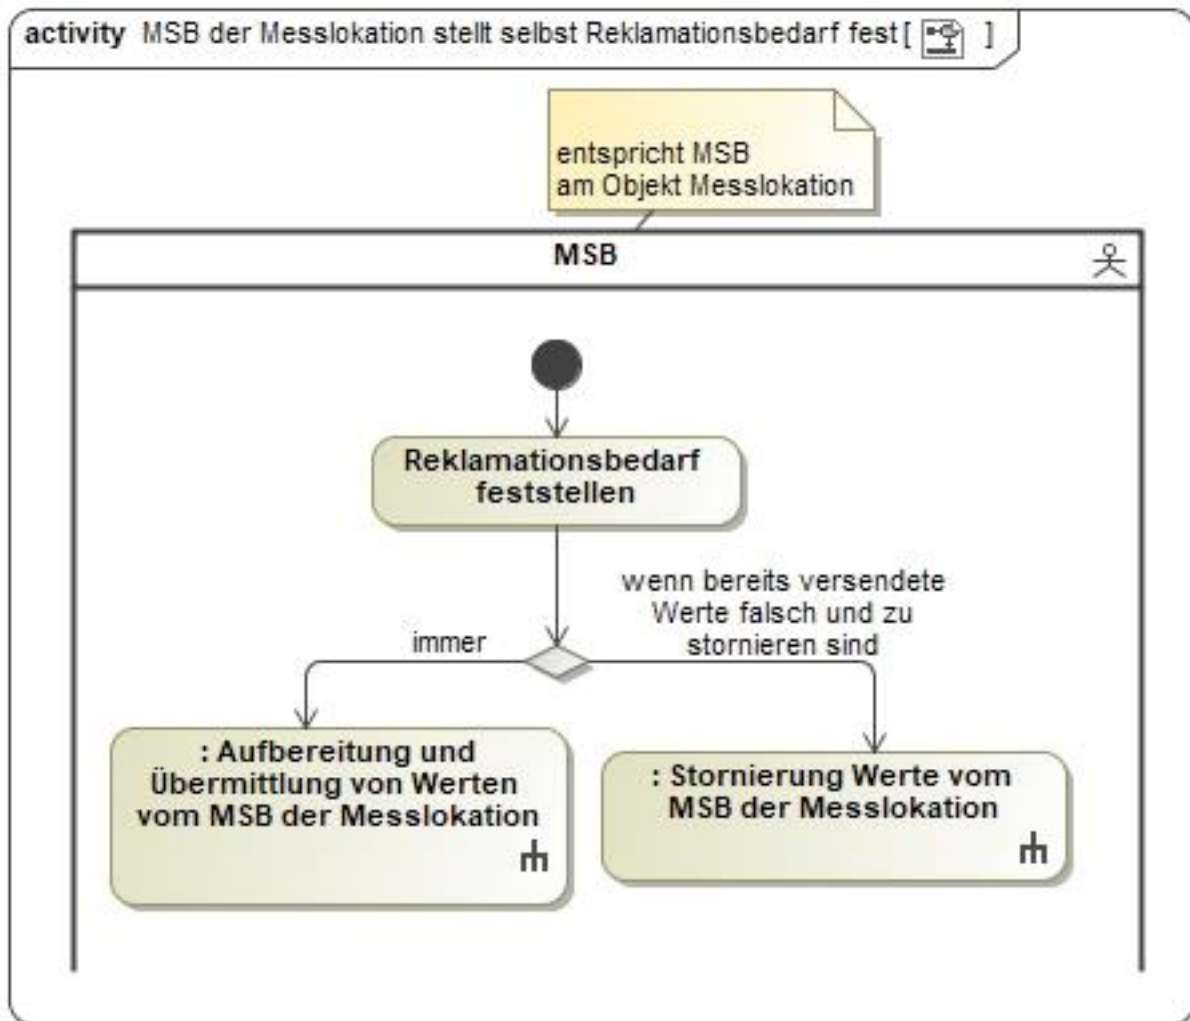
activity MSB der Messlokation stellt selbst Reklamationsbedarf fest [ ]

entspricht MSB am Objekt Messlokation

MSB

Reklamationsbedarf feststellen

immer

wenn bereits versendete Werte falsch und zu stornieren sind

: Aufbereitung und Übermittlung von Werten vom MSB der Messlokation

: Stornierung Werte vom MSB der Messlokation